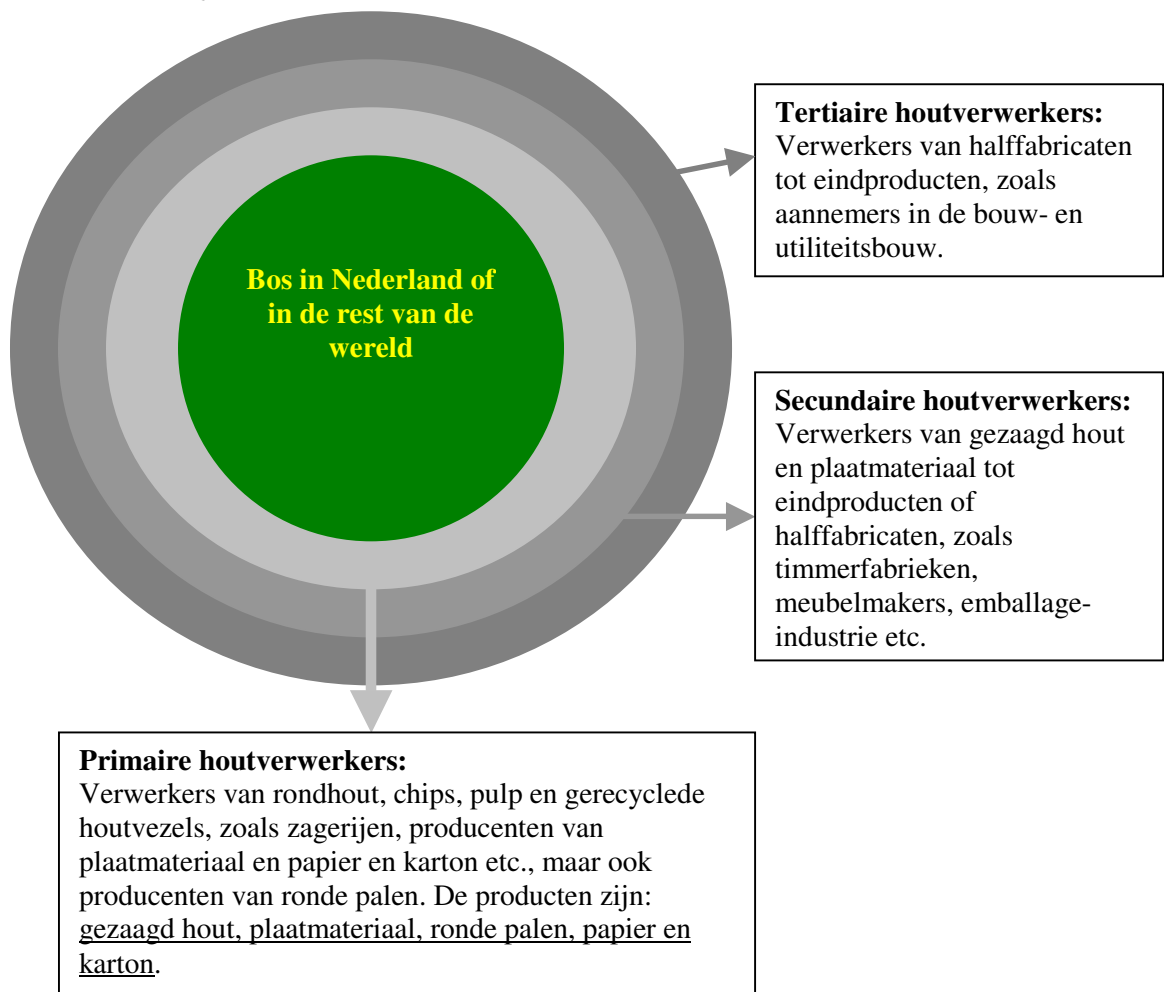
Bos in Nederland of in de rest van de wereld

**Tertiaire houtverwerkers:**
Verwerkers van halffabricaten tot eindproducten, zoals aannemers in de bouw- en utiliteitsbouw.

**Secundaire houtverwerkers:**
Verwerkers van gezaagd hout en plaatmateriaal tot eindproducten of halffabricaten, zoals timmerfabrieken, meubelmakers, emballage-industrie etc.

**Primaire houtverwerkers:**
Verwerkers van rondhout, chips, pulp en gerecyclede houtvezels, zoals zagerijen, producenten van plaatmateriaal en papier en karton etc., maar ook producenten van ronde palen. De producten zijn: gezaagd hout, plaatmateriaal, ronde palen, papier en karton.